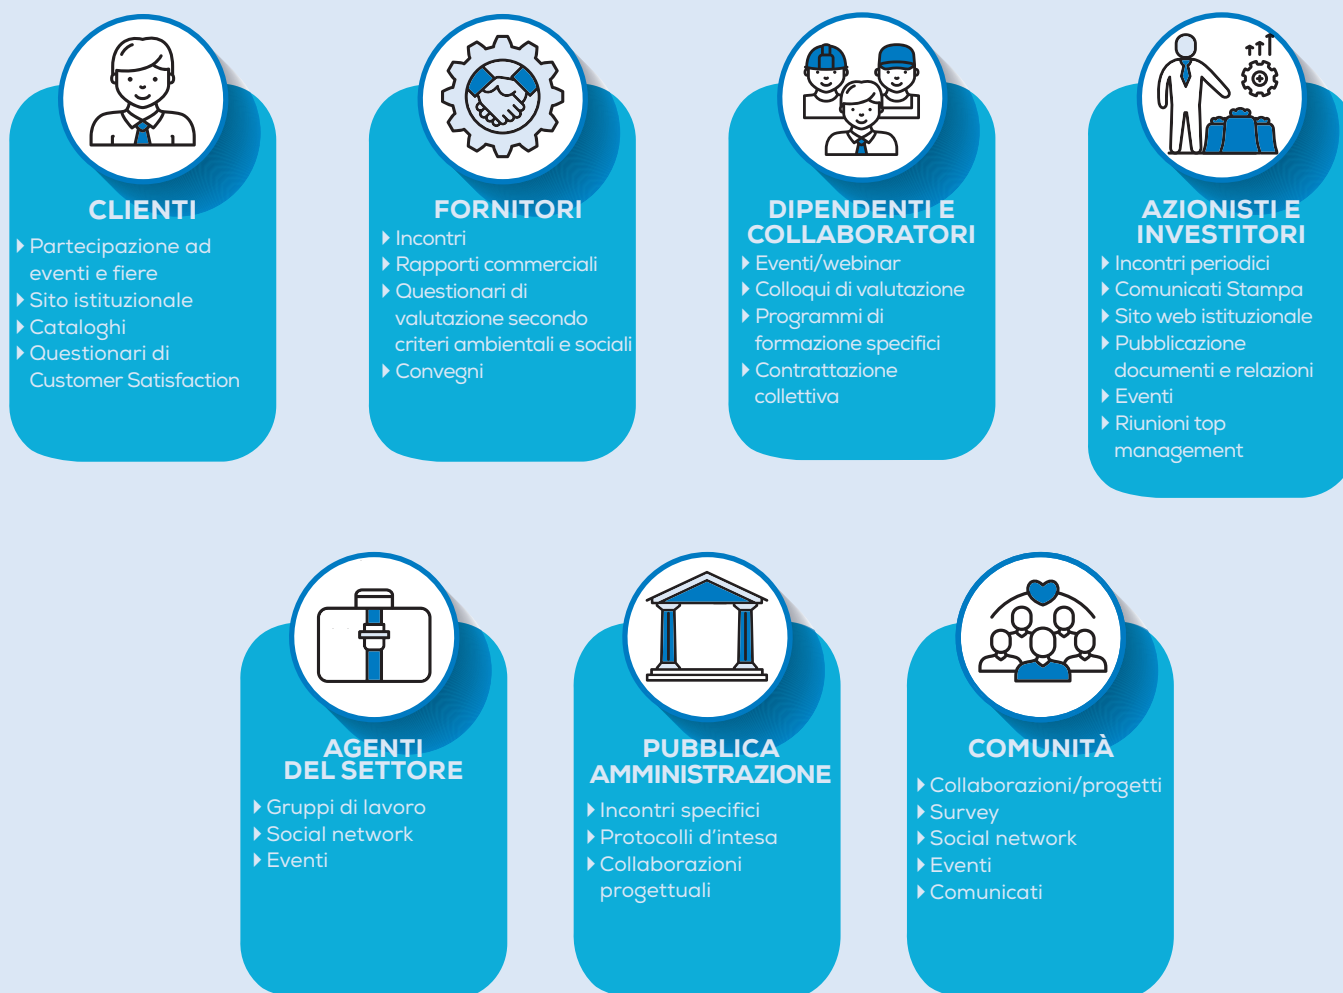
CLIENTI
Partecipazione ad eventi e fiere
Sito istituzionale
Cataloghi
Questionari di Customer Satisfaction

FORNITORI
Incontri
Rapporti commerciali
Questionari di valutazione secondo criteri ambientali e sociali
Convegni

DIPENDENTI E COLLABORATORI
Eventi/webinar
Colloqui di valutazione
Programmi di formazione specifici
Contrattazione collettiva

AZIONISTI E INVESTITORI
Incontri periodici
Comunicati Stampa
Sito web istituzionale
Pubblicazione documenti e relazioni
Eventi
Riunioni top management

AGENTI DEL SETTORE
Gruppi di lavoro
Social network
Eventi

PUBBLICA AMMINISTRAZIONE
Incontri specifici
Protocolli d'intesa
Collaborazioni progettuali

COMUNITÀ
Collaborazioni/progetti
Survey
Social network
Eventi
Comunicati